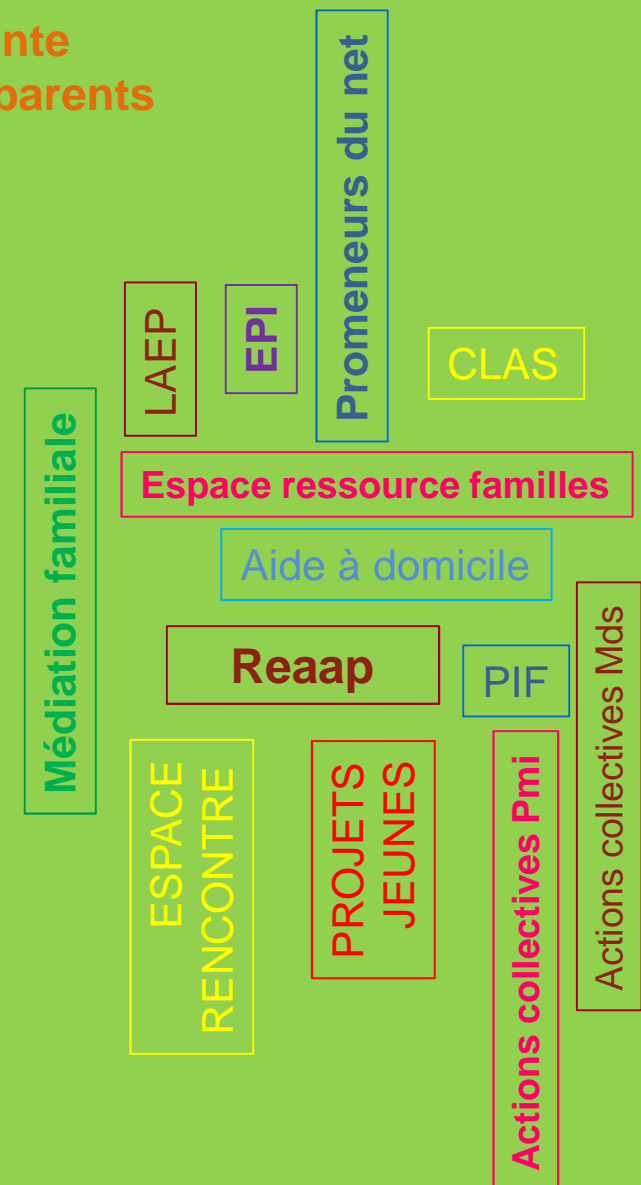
nte
parents

Promeneurs du net

LAEP

EPI

CLAS

Médiation familiale

Espace ressource familles

Aide à domicile

Actions collectives Mds

Reaap

PIF

ESPACE RENCONTRE

PROJETS JEUNES

Actions collectives Pmi